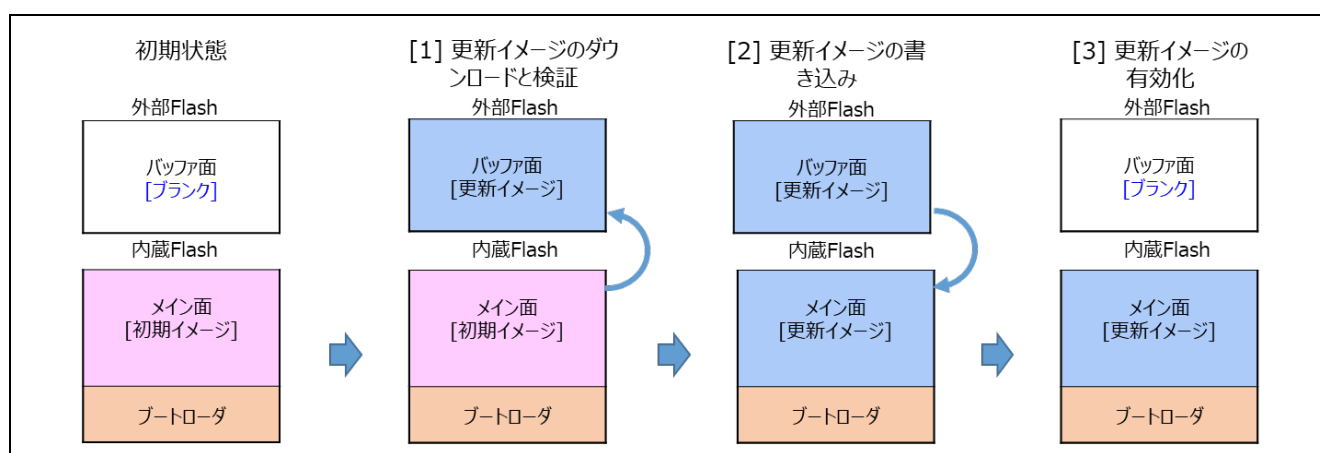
初期状態

外部Flash

バッファ面
[ブランク]

内蔵Flash

メイン面
[初期イメージ]

ブートローダ

[1] 更新イメージのダウンロードと検証

外部Flash

バッファ面
[更新イメージ]

内蔵Flash

メイン面
[初期イメージ]

ブートローダ

[2] 更新イメージの書き込み

外部Flash

バッファ面
[更新イメージ]

内蔵Flash

メイン面
[更新イメージ]

ブートローダ

[3] 更新イメージの有効化

外部Flash

バッファ面
[ブランク]

内蔵Flash

メイン面
[更新イメージ]

ブートローダ